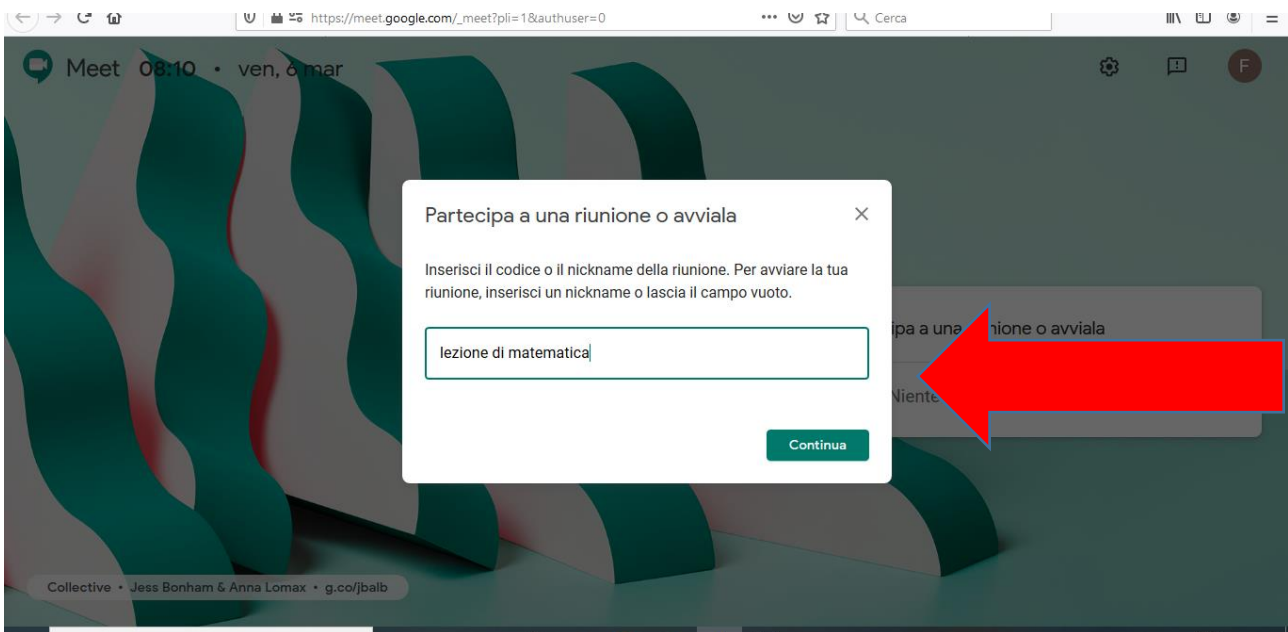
https://meet.google.com/_meet?pli=1&authuser=0

Cerca

Meet 08:10 • ven, 6 mar

F

Partecipa a una riunione o avviala

×

Inserisci il codice o il nickname della riunione. Per avviare la tua riunione, inserisci un nickname o lascia il campo vuoto.

lezione di matematica

Continua

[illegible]ipa a una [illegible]ione o avviala

Niente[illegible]

Collective • Jess Bonham & Anna Lomax • g.co/jbalb